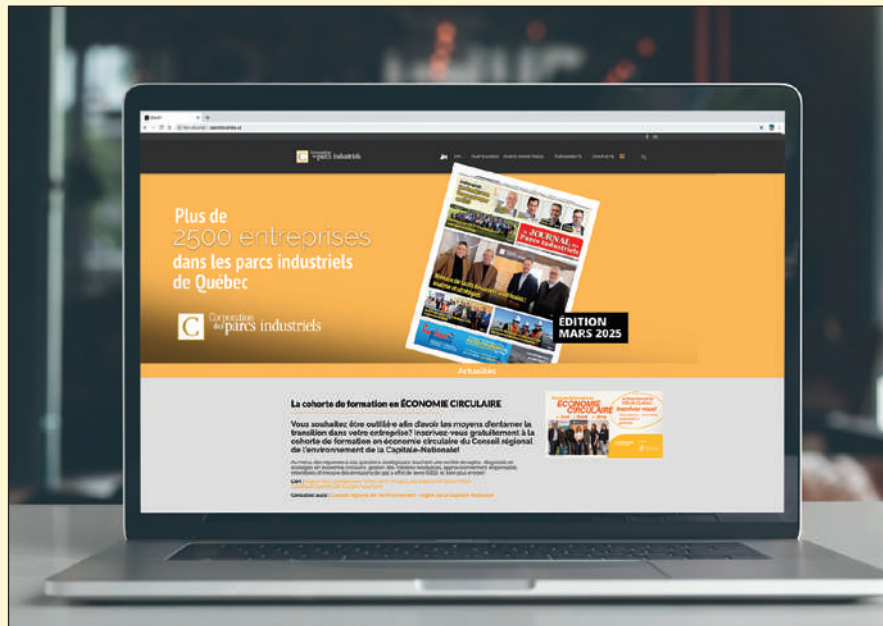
Corporation des parcs industriels

Plus de 2500 entreprises dans les parcs industriels de Québec

Corporation des parcs industriels

Le JOURNAL des Parcs industriels

ÉDITION MARS 2025

Actualités

La cohorte de formation en ÉCONOMIE CIRCULAIRE

Vous souhaitez être outillé·e afin d'avoir les moyens d'entamer la transition dans votre entreprise? Inscrivez-vous gratuitement à la cohorte de formation en économie circulaire du Conseil régional de l'environnement de la Capitale-Nationale!

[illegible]

Lien : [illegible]

Consultez aussi : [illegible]

ÉCONOMIE CIRCULAIRE

Inscrivez-vous!